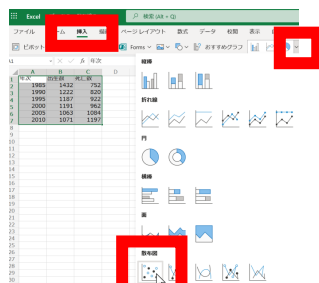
Excel
検索 (Alt + Q)
ファイル
ホーム
挿入
ページ レイアウト
数式
データ
校閲
表示
ピボット
Forms
おすすめグラフ
A1
fx
年次
| | A | B | C | D |
|---|---|---|---|---|
| 1 | 年次 | 出生数 | 死亡数 | |
| 2 | 1985 | 1432 | 752 | |
| 3 | 1990 | 1222 | 820 | |
| 4 | 1995 | 1187 | 922 | |
| 5 | 2000 | 1191 | 962 | |
| 6 | 2005 | 1063 | 1084 | |
| 7 | 2010 | 1071 | 1197 | |
| 8 | | | | |
縦棒
折れ線
円
横棒
面
散布図